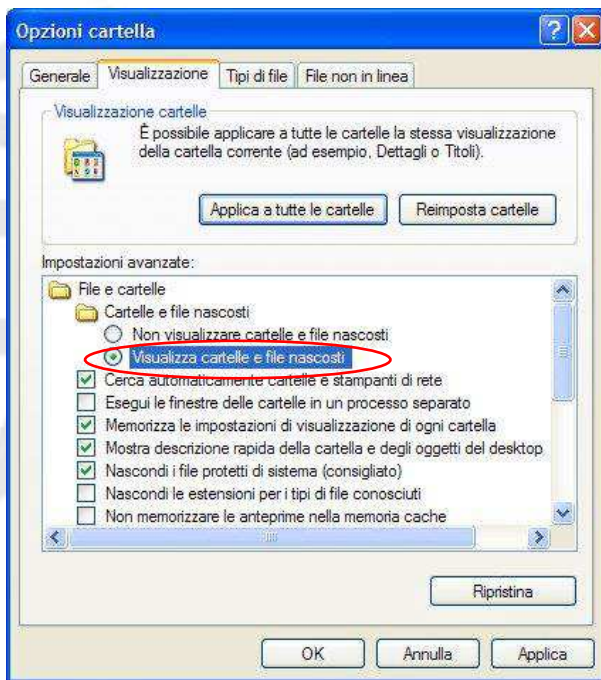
Opzioni cartella

Generale | Visualizzazione | Tipi di file | File non in linea

Visualizzazione cartelle

È possibile applicare a tutte le cartelle la stessa visualizzazione della cartella corrente (ad esempio, Dettagli o Titoli).

Applica a tutte le cartelle | Reimposta cartelle

Impostazioni avanzate:

File e cartelle
Cartelle e file nascosti
Non visualizzare cartelle e file nascosti
Visualizza cartelle e file nascosti
Cerca automaticamente cartelle e stampanti di rete
Esegui le finestre delle cartelle in un processo separato
Memorizza le impostazioni di visualizzazione di ogni cartella
Mostra descrizione rapida della cartella e degli oggetti del desktop
Nascondi i file protetti di sistema (consigliato)
Nascondi le estensioni per i tipi di file conosciuti
Non memorizzare le anteprime nella memoria cache

Ripristina

OK | Annulla | Applica